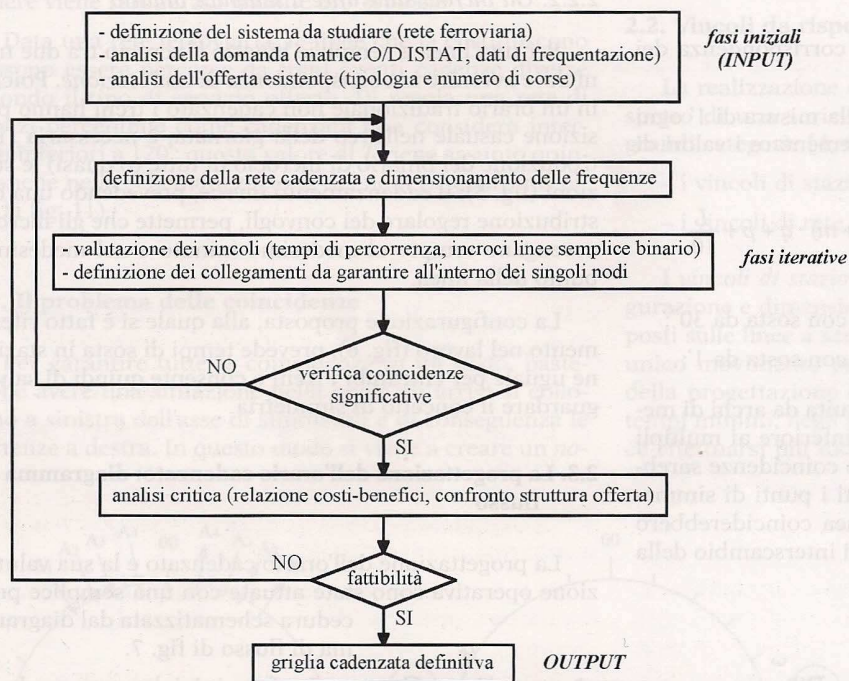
- definizione del sistema da studiare (rete ferroviaria)
- analisi della domanda (matrice O/D ISTAT, dati di frequentazione)
- analisi dell'offerta esistente (tipologia e numero di corse)

fasi iniziali (INPUT)

definizione della rete cadenzata e dimensionamento delle frequenze

- valutazione dei vincoli (tempi di percorrenza, incroci linee semplice binario)
- definizione dei collegamenti da garantire all'interno dei singoli nodi

fasi iterative

NO

verifica coincidenze significative

SI

analisi critica (relazione costi-benefici, confronto struttura offerta)

NO

fattibilità

SI

griglia cadenzata definitiva

OUTPUT